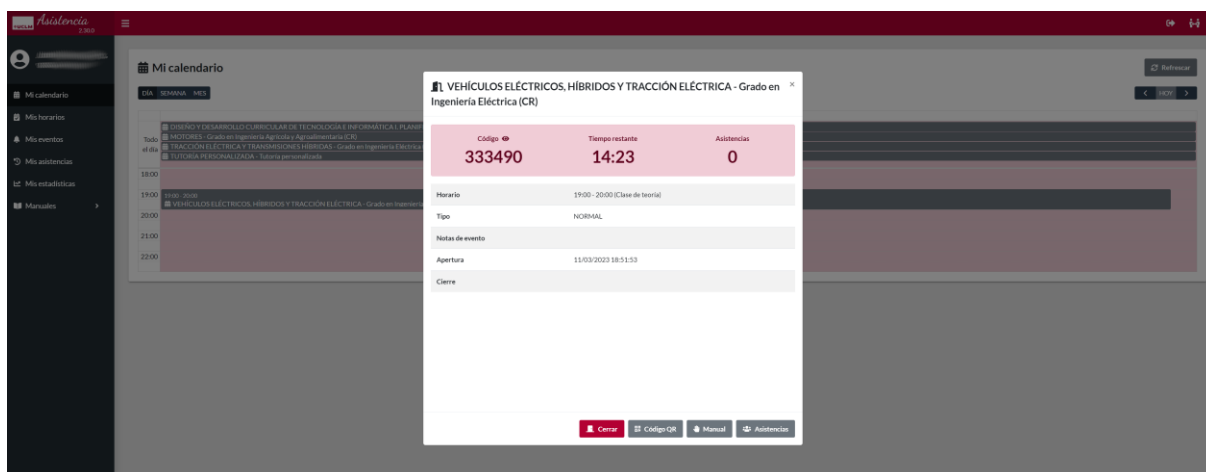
Asistencia
2.30.0

Mi calendario
Mis horarios
Mis eventos
Mis asistencias
Mis estadísticas
Manuales

Mi calendario
DÍA SEMANA MES

Refrescar
HOY

Todo el día
DISEÑO Y DESARROLLO CURRICULAR DE TECNOLOGÍA E INFORMÁTICA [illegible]
MOTORES - Grado en Ingeniería Agrícola y Agroalimentaria (CR)
TRACCIÓN ELÉCTRICA Y TRANSMISIONES HÍBRIDAS - Grado en Ingeniería Eléctrica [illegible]
TUTORÍA PERSONALIZADA - Tutoría personalizada

18:00
19:00 19:00 - 20:00
VEHÍCULOS ELÉCTRICOS, HÍBRIDOS Y TRACCIÓN ELÉCTRICA - Grado en Ingeniería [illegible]
20:00
21:00
22:00

VEHÍCULOS ELÉCTRICOS, HÍBRIDOS Y TRACCIÓN ELÉCTRICA - Grado en Ingeniería Eléctrica (CR)
×

Código
333490
Tiempo restante
14:23
Asistencias
0

| | |
|---|---|
| Horario | 19:00 - 20:00 (Clase de teoría) |
| Tipo | NORMAL |
| Notas de evento | |
| Apertura | 11/03/2023 18:51:53 |
| Cierre | |

Cerrar
Código QR
Manual
Asistencias